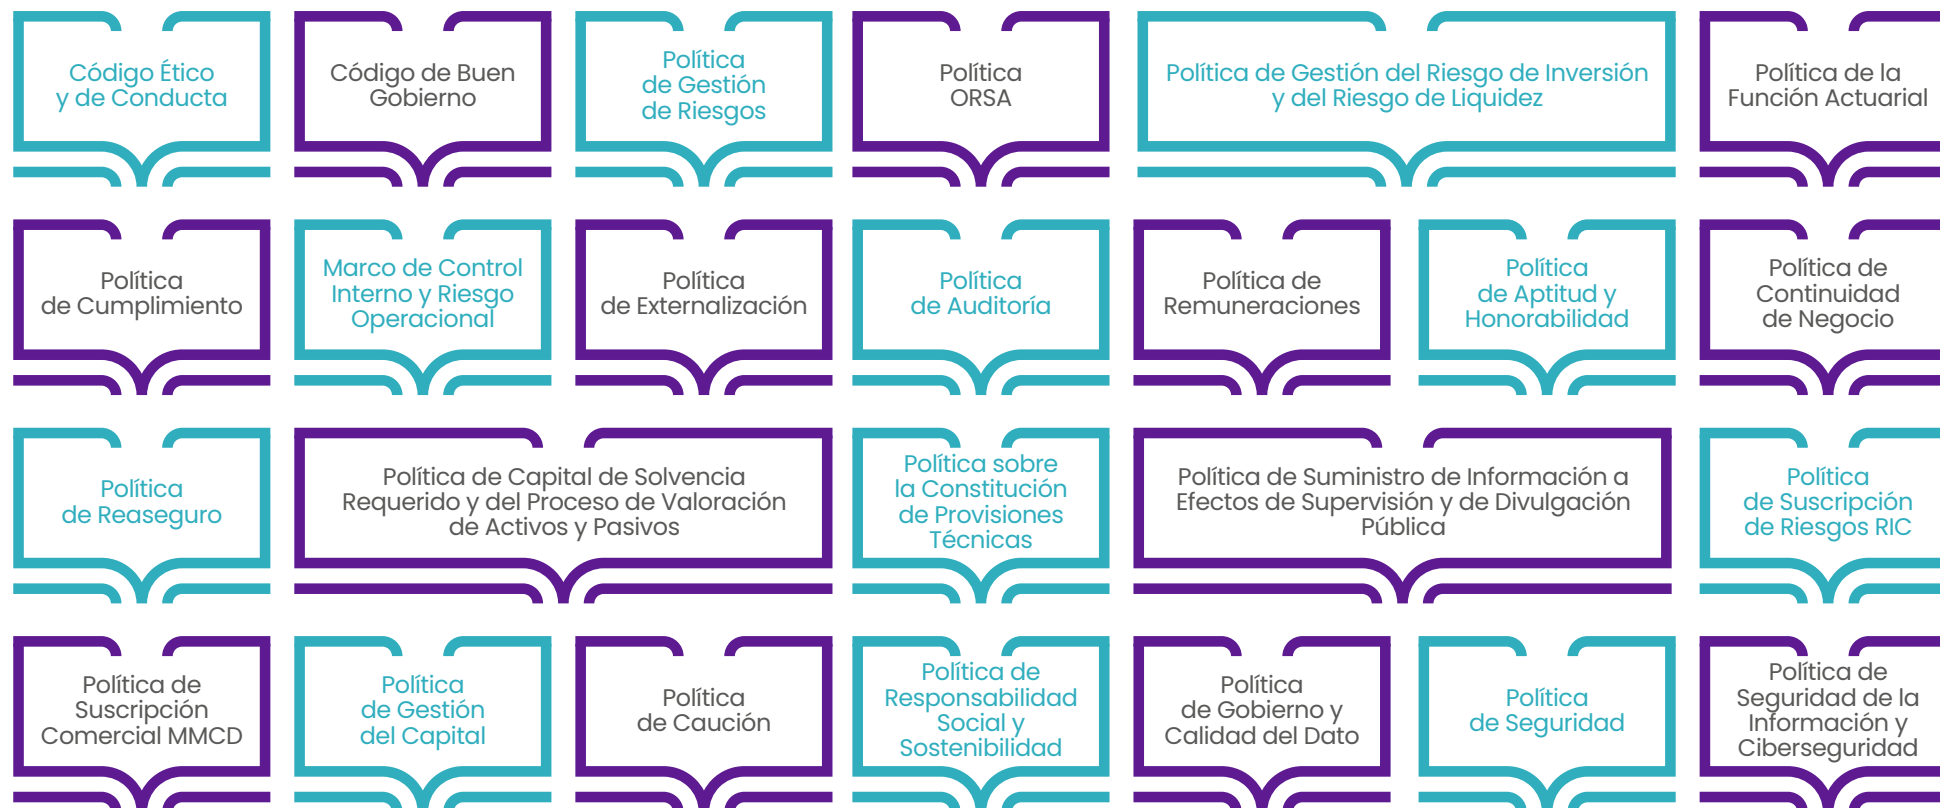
Código Ético y de Conducta

Código de Buen Gobierno

Política de Gestión de Riesgos

Política ORSA

Política de Gestión del Riesgo de Inversión y del Riesgo de Liquidez

Política de la Función Actuarial

Política de Cumplimiento

Marco de Control Interno y Riesgo Operacional

Política de Externalización

Política de Auditoría

Política de Remuneraciones

Política de Aptitud y Honorabilidad

Política de Continuidad de Negocio

Política de Reaseguro

Política de Capital de Solvencia Requerido y del Proceso de Valoración de Activos y Pasivos

Política sobre la Constitución de Provisiones Técnicas

Política de Suministro de Información a Efectos de Supervisión y de Divulgación Pública

Política de Suscripción de Riesgos RIC

Política de Suscripción Comercial MMCD

Política de Gestión del Capital

Política de Caución

Política de Responsabilidad Social y Sostenibilidad

Política de Gobierno y Calidad del Dato

Política de Seguridad

Política de Seguridad de la Información y Ciberseguridad